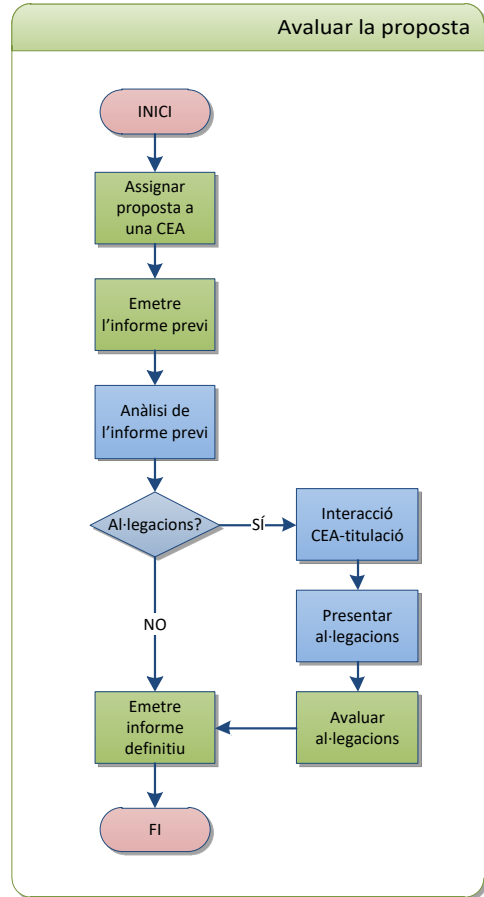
Avaluar la proposta

INICI

Assignar proposta a una CEA

Emetre l'informe previ

Anàlisi de l'informe previ

Al·legacions?

SÍ

Interacció CEA-titulació

Presentar al·legacions

NO

Avaluar al·legacions

Emetre informe definitiu

FI